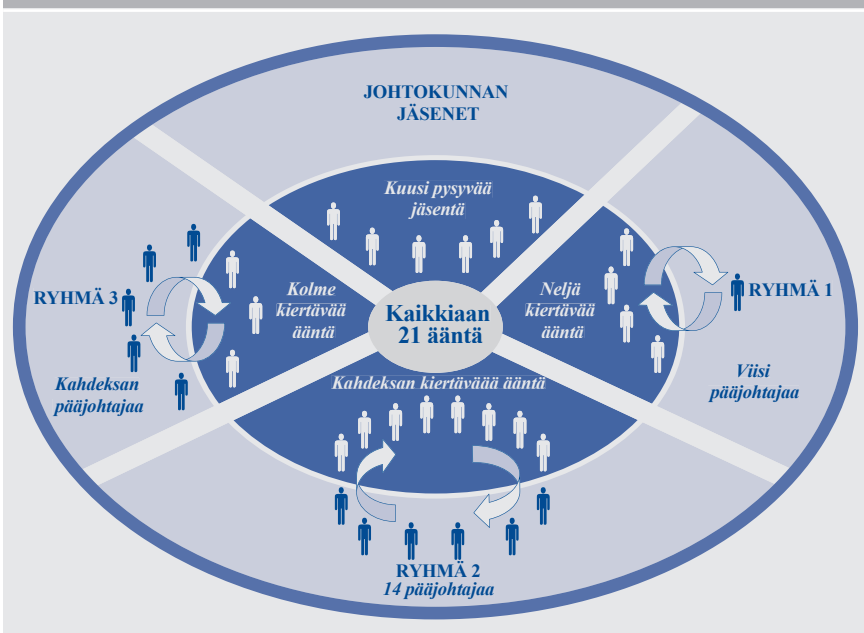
JOHTOKUNNAN JÄSENET

Kuusi pysyvää jäsentä

Kolme kiertävää ääntä

Neljä kiertävää ääntä

Kaikkiaan 21 ääntä

RYHMÄ 3

RYHMÄ 1

Kahdeksan pääjohtajaa

Viisi pääjohtajaa

Kahdeksan kiertävääää ääntä

RYHMÄ 2
14 pääjohtajaa